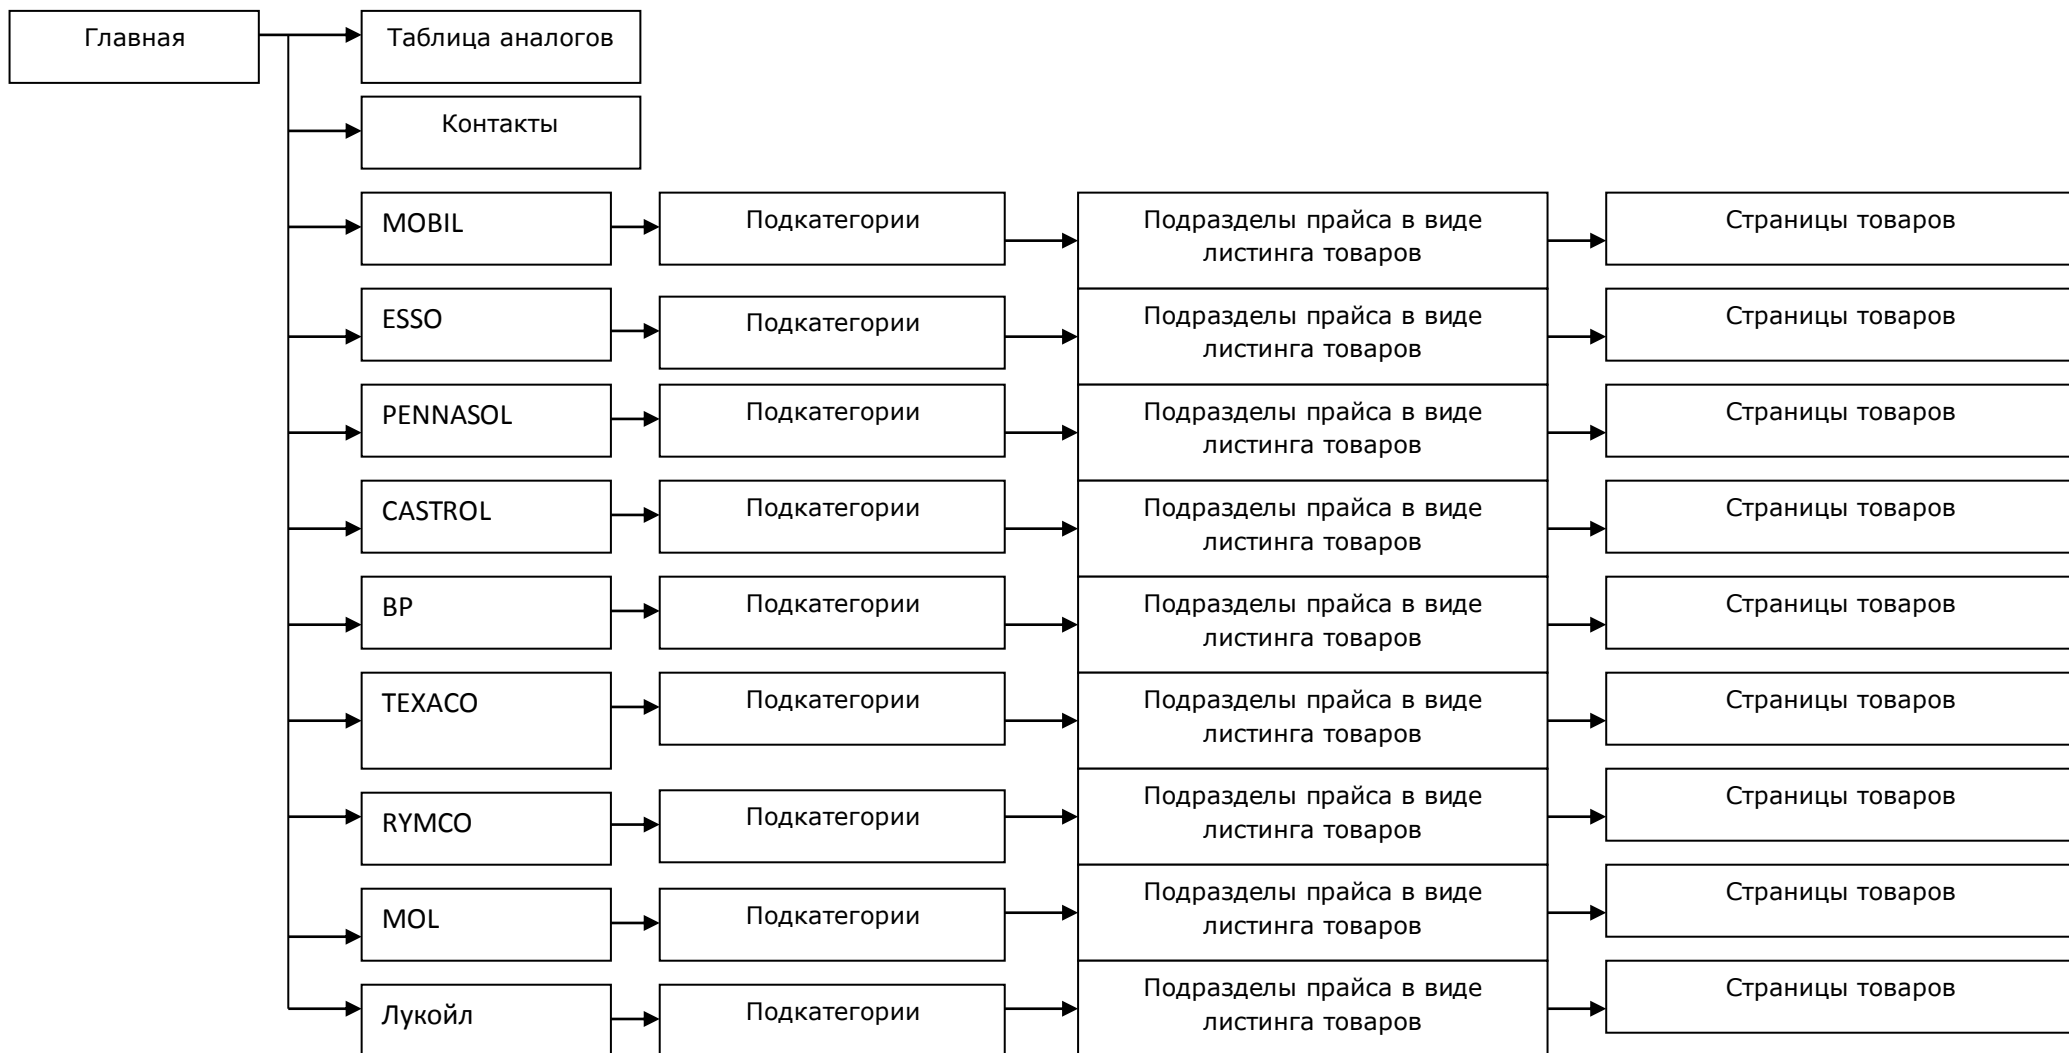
Главная

Таблица аналогов

Контакты

MOBIL

Подкатегории

Подразделы прайса в виде листинга товаров

Страницы товаров

ESSO

Подкатегории

Подразделы прайса в виде листинга товаров

Страницы товаров

PENNASOL

Подкатегории

Подразделы прайса в виде листинга товаров

Страницы товаров

CASTROL

Подкатегории

Подразделы прайса в виде листинга товаров

Страницы товаров

BP

Подкатегории

Подразделы прайса в виде листинга товаров

Страницы товаров

TEXACO

Подкатегории

Подразделы прайса в виде листинга товаров

Страницы товаров

RYMCO

Подкатегории

Подразделы прайса в виде листинга товаров

Страницы товаров

MOL

Подкатегории

Подразделы прайса в виде листинга товаров

Страницы товаров

Лукойл

Подкатегории

Подразделы прайса в виде листинга товаров

Страницы товаров